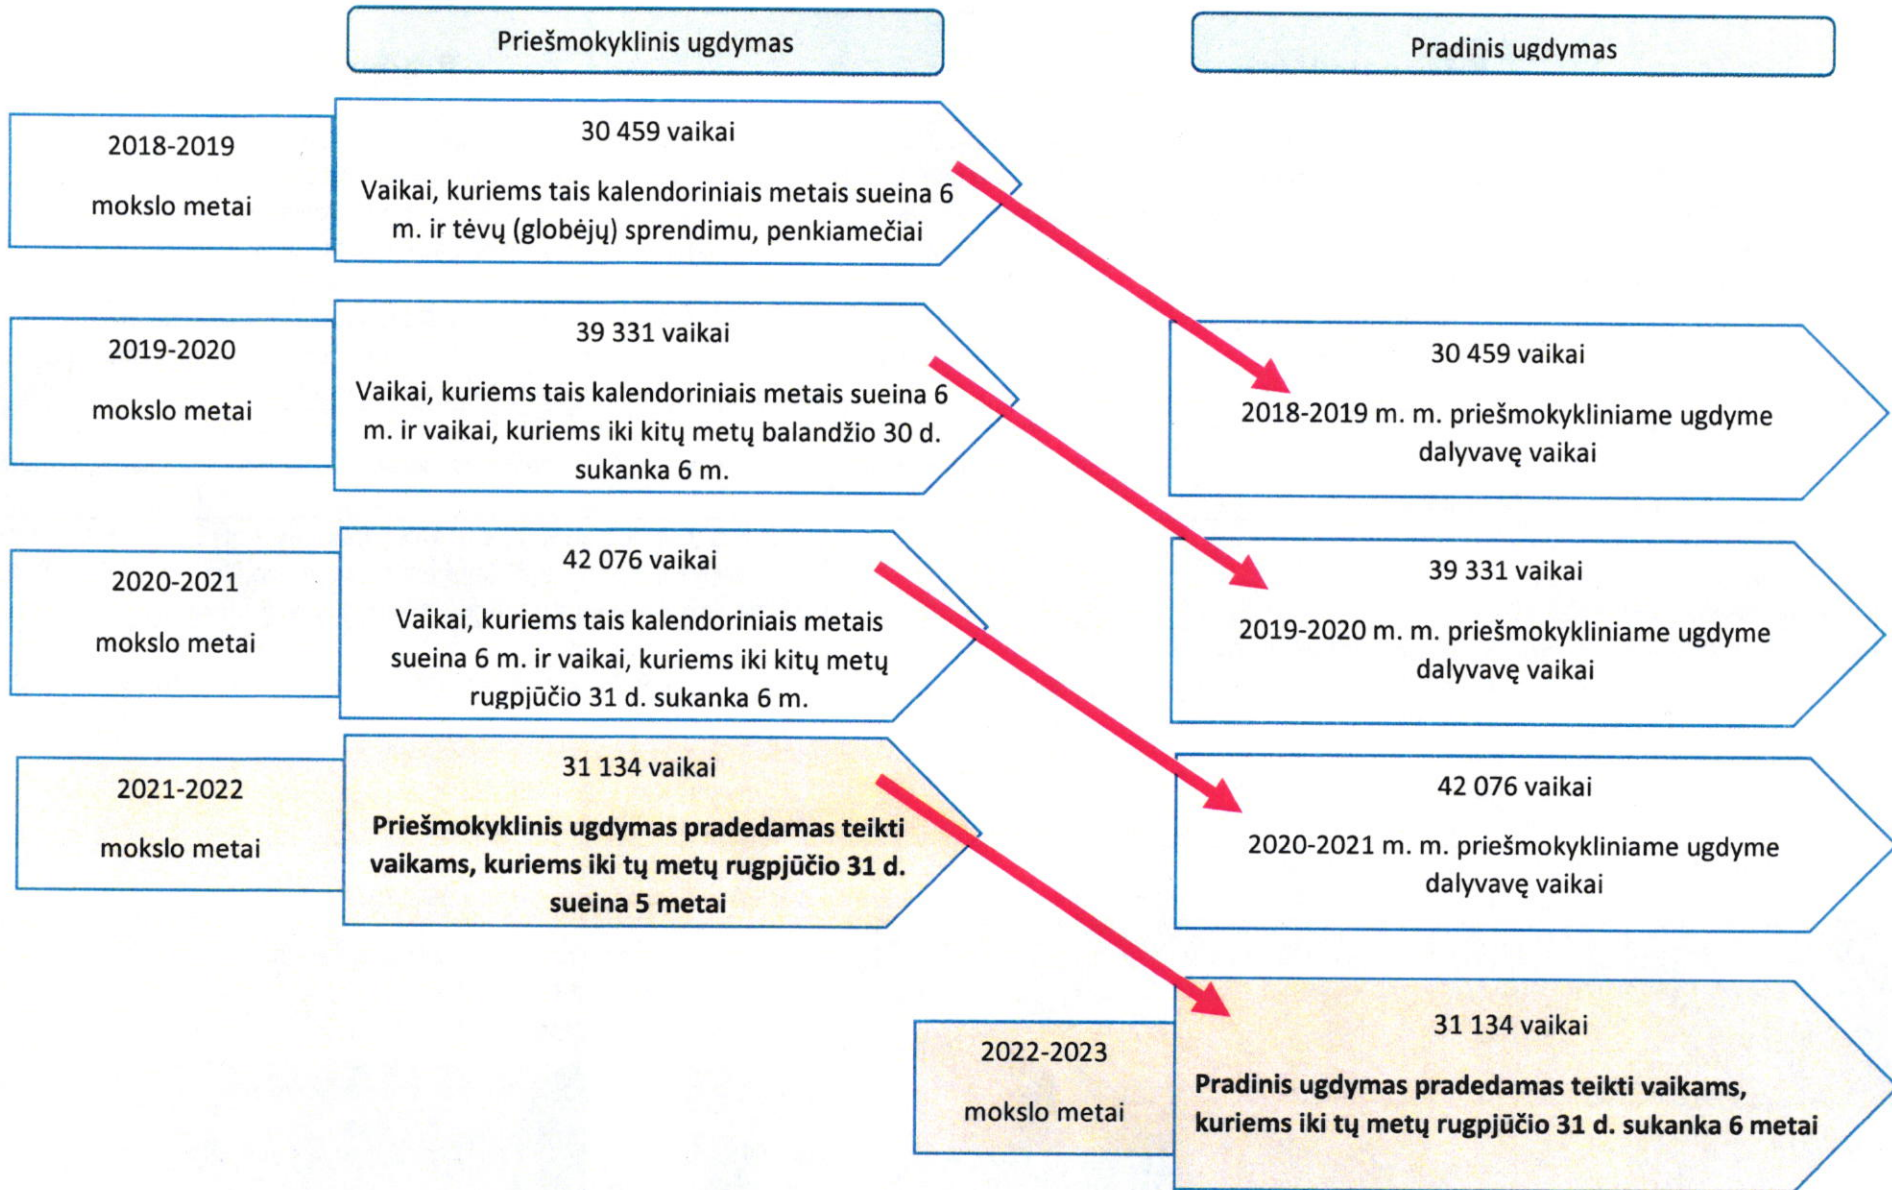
Priešmokyklinis ugdymas

Pradinis ugdymas

2018-2019

mokslo metai

30 459 vaikai

Vaikai, kuriems tais kalendoriniais metais sueina 6 m. ir tėvų (globėjų) sprendimu, penkiamečiai

2019-2020

mokslo metai

39 331 vaikai

Vaikai, kuriems tais kalendoriniais metais sueina 6 m. ir vaikai, kuriems iki kitų metų balandžio 30 d. sukanka 6 m.

30 459 vaikai

2018-2019 m. m. priešmokykliniame ugdyme dalyvavę vaikai

2020-2021

mokslo metai

42 076 vaikai

Vaikai, kuriems tais kalendoriniais metais sueina 6 m. ir vaikai, kuriems iki kitų metų rugpjūčio 31 d. sukanka 6 m.

39 331 vaikai

2019-2020 m. m. priešmokykliniame ugdyme dalyvavę vaikai

2021-2022

mokslo metai

31 134 vaikai

Priešmokyklinis ugdymas pradedamas teikti vaikams, kuriems iki tų metų rugpjūčio 31 d. sueina 5 metai

42 076 vaikai

2020-2021 m. m. priešmokykliniame ugdyme dalyvavę vaikai

2022-2023

mokslo metai

31 134 vaikai

Pradinis ugdymas pradedamas teikti vaikams, kuriems iki tų metų rugpjūčio 31 d. sukanka 6 metai